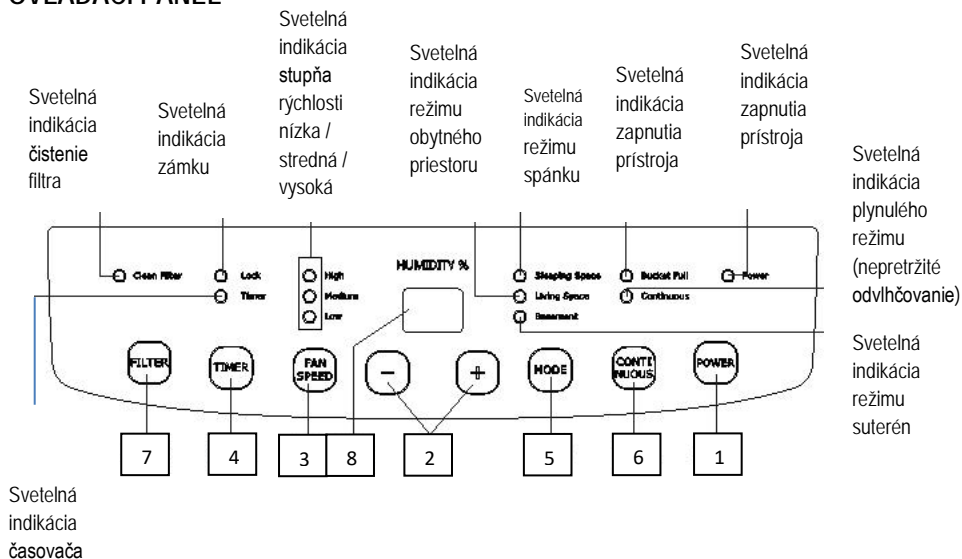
OVLÁDACÍ PANEL

Svetelná indikácia čistenie filtra

Svetelná indikácia zámku

Svetelná indikácia stupňa rýchlosti nízka / stredná / vysoká

Svetelná indikácia režimu obytného priestoru

Svetelná indikácia režimu spánku

Svetelná indikácia zapnutia prístroja

Svetelná indikácia zapnutia prístroja

Svetelná indikácia plynulého režimu (nepretržité odvlhčovanie)

Clean Filter
Lock
Timer
High
Medium
Low
HUMIDITY %
Sleeping Space
Living Space
Basement
Bucket Full
Continuous
Power

FILTER
TIMER
FAN SPEED
−
+
MODE
CONTI NUOUS
POWER

Svetelná indikácia režimu suterén

7
4
3
8
2
5
6
1

Svetelná indikácia časovača